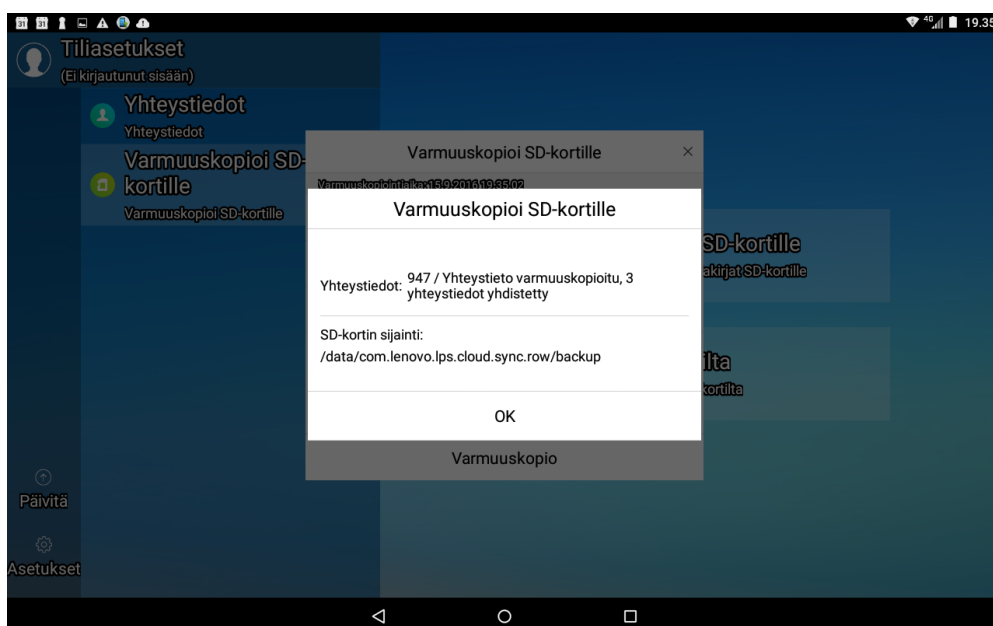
31 31 4G 19.35

Tiliasetukset
(Ei kirjautunut sisään)

Yhteystiedot
Yhteystiedot

Varmuuskopioi SD-kortille
Varmuuskopioi SD-kortille

Päivitä

Asetukset

Varmuuskopioi SD-kortille ×
Varmuuskopiointiaika: 15.9.2016 19.35.02

SD-kortille
akirjat SD-kortille

ilta
kortilta

Varmuuskopio

Varmuuskopioi SD-kortille

Yhteystiedot: 947 / Yhteystieto varmuuskopioitu, 3 yhteystiedot yhdistetty

SD-kortin sijainti:
/data/com.lenovo.lps.cloud.sync.row/backup

OK